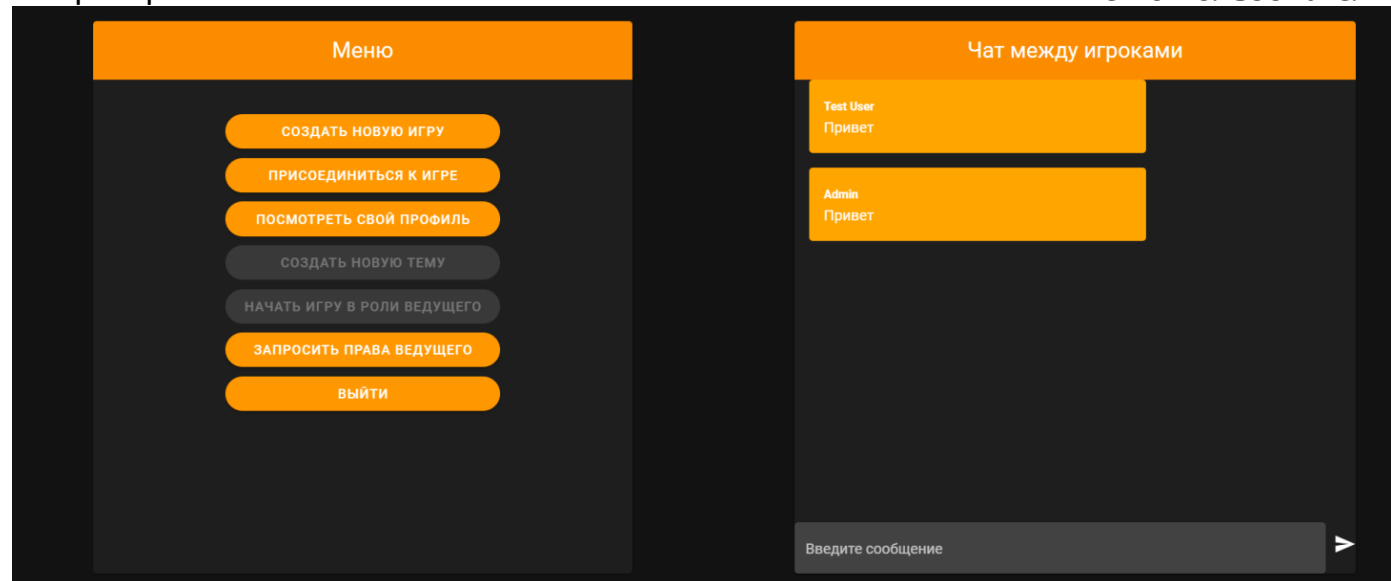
Меню

СОЗДАТЬ НОВУЮ ИГРУ
ПРИСОЕДИНИТЬСЯ К ИГРЕ
ПОСМОТРЕТЬ СВОЙ ПРОФИЛЬ
СОЗДАТЬ НОВУЮ ТЕМУ
НАЧАТЬ ИГРУ В РОЛИ ВЕДУЩЕГО
ЗАПРОСИТЬ ПРАВА ВЕДУЩЕГО
ВЫЙТИ

Чат между игроками

Test User
Привет

Admin
Привет

Введите сообщение